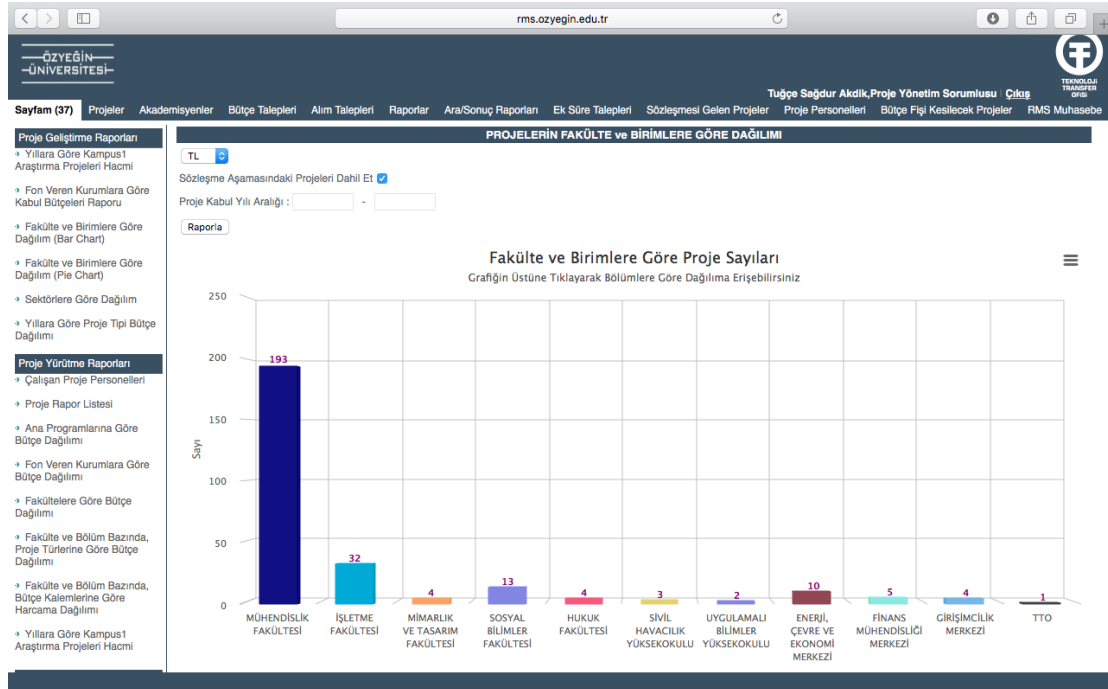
rms.ozyegin.edu.tr

ÖZYEĞİN ÜNİVERSİTESİ

TEKNOLOJİ TRANSFER OFİSİ

Tuğçe Sağdur Akdik,Proje Yönetim Sorumlusu | Çıkış

Sayfam (37) Projeler Akademisyenler Bütçe Talepleri Alım Talepleri Raporlar Ara/Sonuç Raporları Ek Süre Talepleri Sözleşmesi Gelen Projeler Proje Personelleri Bütçe Fişi Kesilecek Projeler RMS Muhasebe

Proje Geliştirme Raporları
Yıllara Göre Kampus1 Araştırma Projeleri Hacmi
Fon Veren Kurumlara Göre Kabul Bütçeleri Raporu
Fakülte ve Birimlere Göre Dağılım (Bar Chart)
Fakülte ve Birimlere Göre Dağılım (Pie Chart)
Sektörlere Göre Dağılım
Yıllara Göre Proje Tipi Bütçe Dağılımı

Proje Yürütme Raporları
Çalışan Proje Personelleri
Proje Rapor Listesi
Ana Programlarına Göre Bütçe Dağılımı
Fon Veren Kurumlara Göre Bütçe Dağılımı
Fakültelere Göre Bütçe Dağılımı
Fakülte ve Bölüm Bazında, Proje Türlerine Göre Bütçe Dağılımı
Fakülte ve Bölüm Bazında, Bütçe Kalemlerine Göre Harcama Dağılımı
Yıllara Göre Kampus1 Araştırma Projeleri Hacmi

PROJELERİN FAKÜLTE ve BİRİMLERE GÖRE DAĞILIMI

TL

Sözleşme Aşamasındaki Projeleri Dahil Et

Proje Kabul Yılı Aralığı : -

Raporla

Fakülte ve Birimlere Göre Proje Sayıları
Grafiğin Üstüne Tıklayarak Bölümlere Göre Dağılıma Erişebilirsiniz

Sayı

250
200
150
100
50
0

193 MÜHENDİSLİK FAKÜLTESİ
32 İŞLETME FAKÜLTESİ
4 MİMARLIK VE TASARIM FAKÜLTESİ
13 SOSYAL BİLİMLER FAKÜLTESİ
4 HUKUK FAKÜLTESİ
3 SİVİL HAVACILIK YÜKSEKOKULU
2 UYGULAMALI BİLİMLER YÜKSEKOKULU
10 ENERJİ, ÇEVRE VE EKONOMİ MERKEZİ
5 FİNANS MÜHENDİSLİĞİ MERKEZİ
4 GİRİŞİMCİLİK MERKEZİ
1 TTO